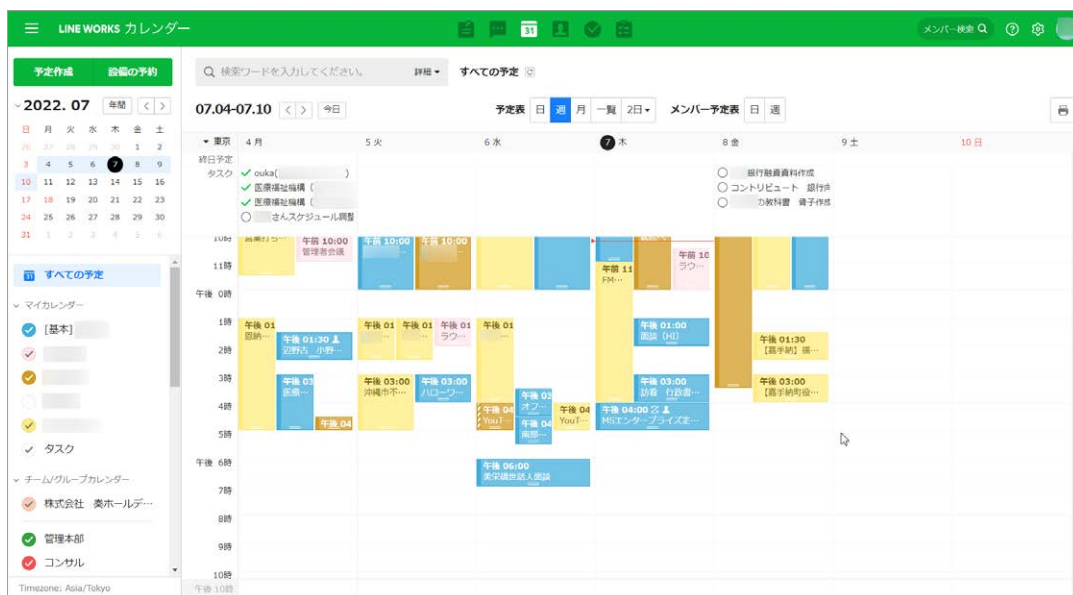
LINE WORKS カレンダー

メンバー検索

予定作成　設備の予約

2022. 07　年間

| 日 | 月 | 火 | 水 | 木 | 金 | 土 |
|---|---|---|---|---|---|---|
| 26 | 27 | 28 | 29 | 30 | 1 | 2 |
| 3 | 4 | 5 | 6 | 7 | 8 | 9 |
| 10 | 11 | 12 | 13 | 14 | 15 | 16 |
| 17 | 18 | 19 | 20 | 21 | 22 | 23 |
| 24 | 25 | 26 | 27 | 28 | 29 | 30 |
| 31 | 1 | 2 | 3 | 4 | 5 | 6 |

すべての予定

マイカレンダー

[基本]

タスク

チーム/グループカレンダー

株式会社　奏ホールデ…

管理本部

コンサル

Timezone: Asia/Tokyo

検索ワードを入力してください。　詳細　すべての予定

07.04-07.10　今日

予定表　日　週　月　一覧　2日　メンバー予定表　日　週

東京　4 月　5 火　6 水　7 木　8 金　9 土　10 日

終日予定

タスク　ouka(　)　医療福祉編構（　医療福祉編構（　さんスケジュール調整

銀行融資資料作成　コントリビュート　銀行向　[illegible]教科書　資子作成

10時　11時　午後 0時　1時　2時　3時　4時　5時　午後 6時　7時　8時　9時　10時　午後 10時

午前 10:00 管理者会議

午前 10:00　午前 10:00

午前 11 FM…

午前 10 ラウ…

午後 01 固納…

午後 01:30 辺野古　小野…

午後 01　午後 01　午後 01 ラウ…

午後 01

午後 01:00 面談（HI）

午後 01:30 【嘉手納】損…

午後 03 医療…

午後 03:00 沖縄市不…

午後 03:00 ハローワー…

午後 03 オフ…

午後 03:00 訪春　行政書…

午後 03:00 【嘉手納町役…

午後 04

午後 04 YouT…

午後 04 YouT…

午後 04 南部…

午後 04:00 MSエンタープライズ定…

午後 06:00 美栄橋世話人面談